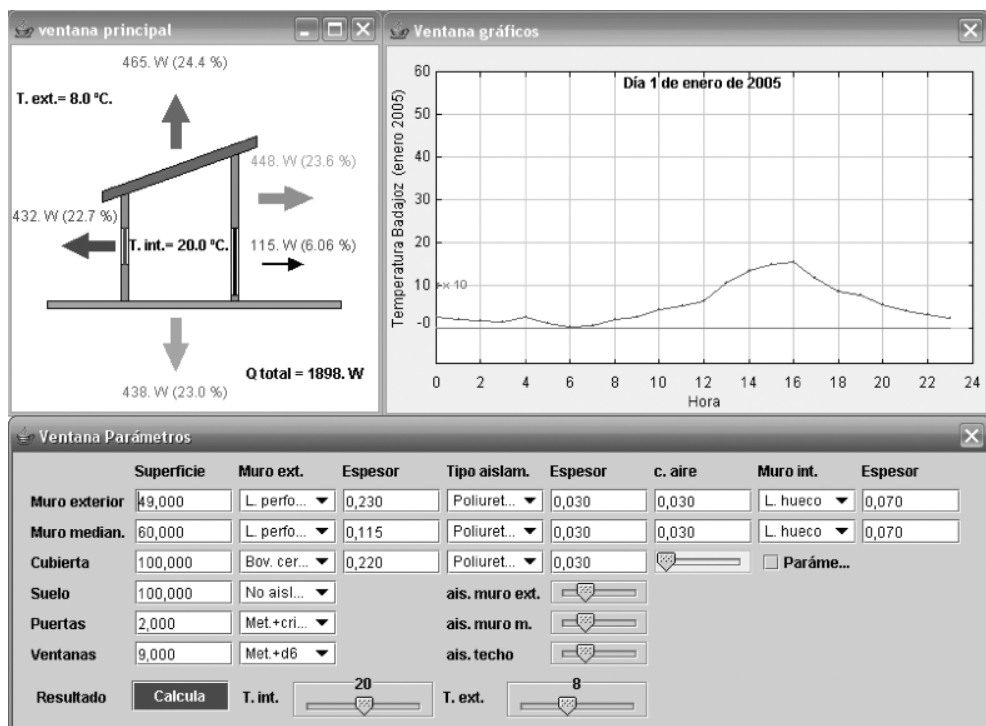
ventana principal

465. W (24.4 %)

T. ext.= 8.0 °C.

448. W (23.6 %)

432. W (22.7 %)

T. int.= 20.0 °C.

115. W (6.06 %)

Q total = 1898. W

438. W (23.0 %)

Ventana gráficos

Día 1 de enero de 2005

Temperatura Badajoz (enero 2005)

60
50
40
30
20
10 ×10
-0

0 2 4 6 8 10 12 14 16 18 20 22 24

Hora

Ventana Parámetros

| | Superficie | Muro ext. | Espesor | Tipo aislam. | Espesor | c. aire | Muro int. | Espesor |
|---|---|---|---|---|---|---|---|---|
| Muro exterior | 49,000 | L. perfo... | 0,230 | Poliuret... | 0,030 | 0,030 | L. hueco | 0,070 |
| Muro median. | 60,000 | L. perfo... | 0,115 | Poliuret... | 0,030 | 0,030 | L. hueco | 0,070 |
| Cubierta | 100,000 | Bov. cer... | 0,220 | Poliuret... | 0,030 | | Paráme... | |
| Suelo | 100,000 | No aisl... | | ais. muro ext. | | | | |
| Puertas | 2,000 | Met.+cri... | | ais. muro m. | | | | |
| Ventanas | 9,000 | Met.+d6 | | ais. techo | | | | |

Resultado Calcula T. int. 20 T. ext. 8